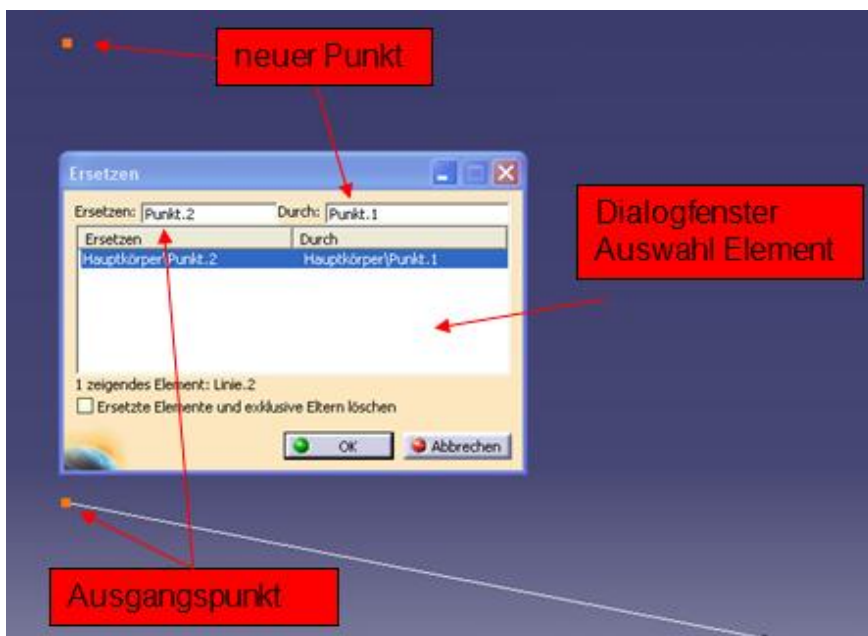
neuer Punkt

Ersetzen

Ersetzen: Punkt.2 Durch: Punkt.1

| Ersetzen | Durch |
|---|---|
| Hauptkörper\Punkt.2 | Hauptkörper\Punkt.1 |

1 zeigendes Element: Linie.2

Ersetzte Elemente und exklusive Eltern löschen

OK Abbrechen

Dialogfenster Auswahl Element

Ausgangspunkt